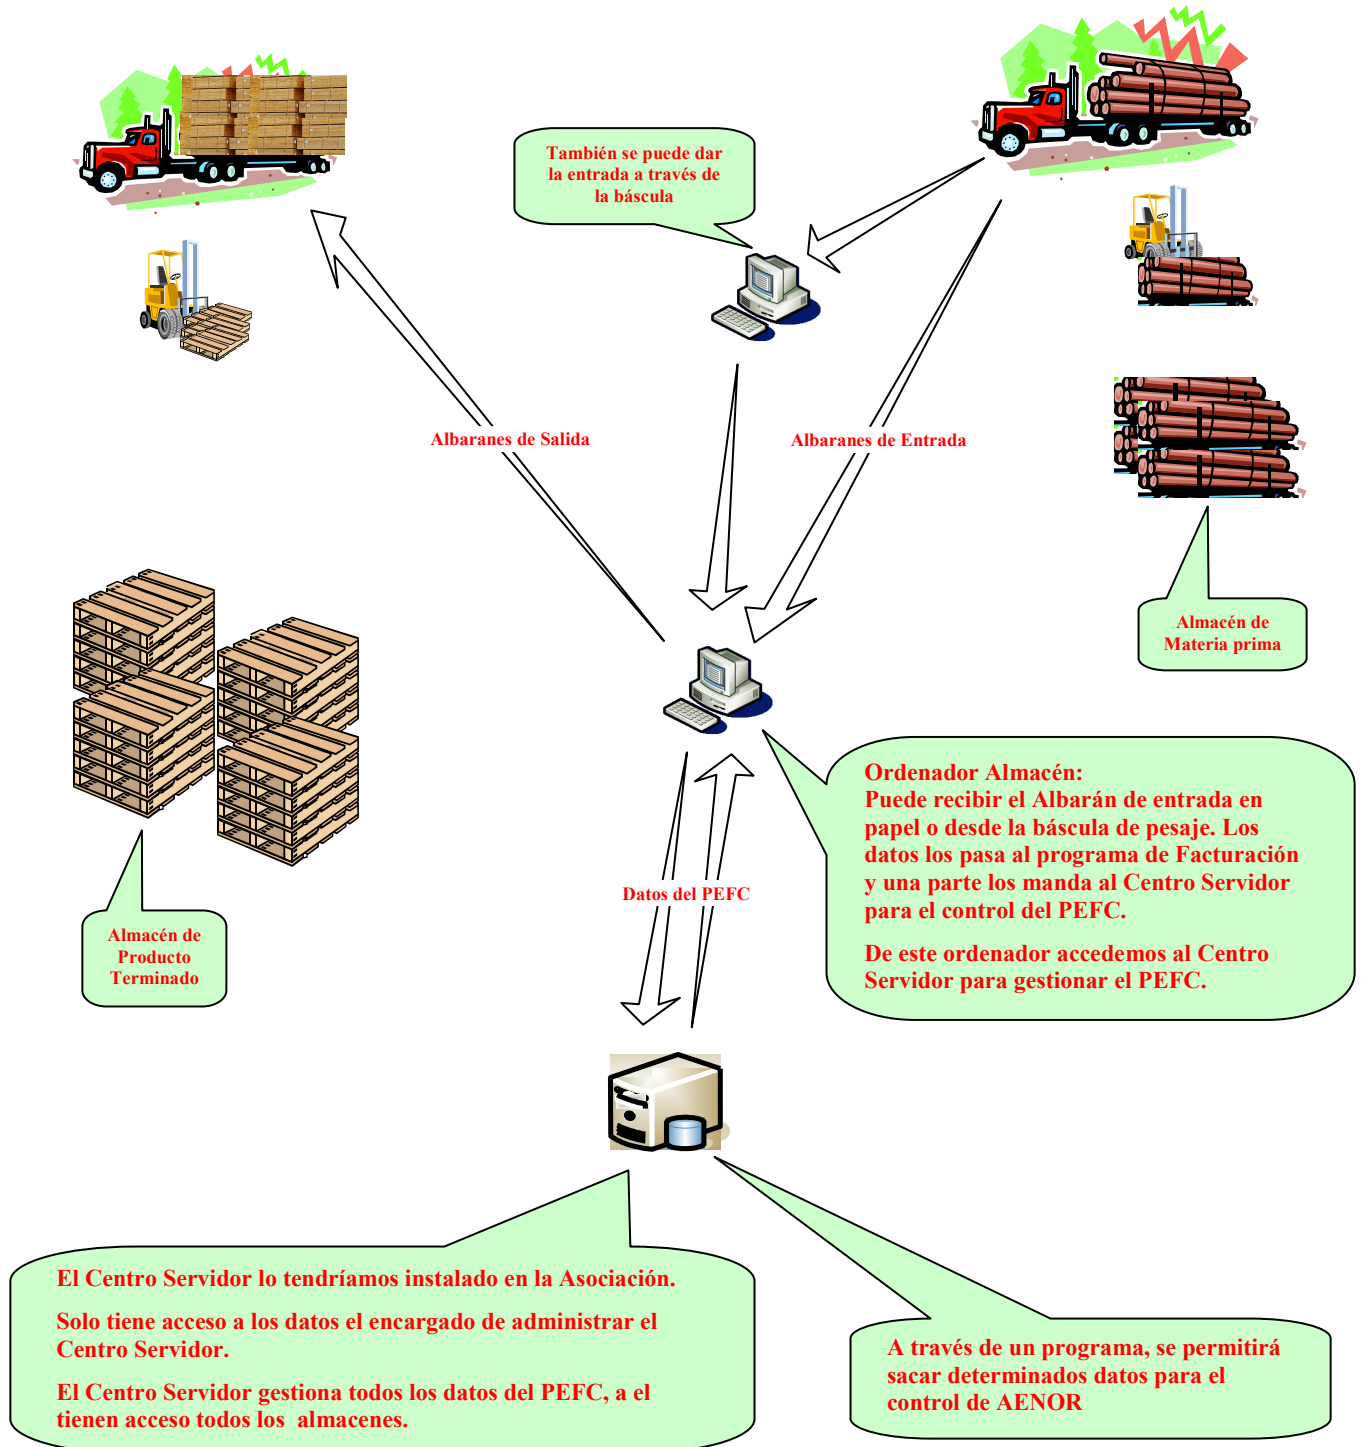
También se puede dar la entrada a través de la báscula

Albaranes de Salida

Albaranes de Entrada

Almacén de Materia prima

Ordenador Almacén:
Puede recibir el Albarán de entrada en papel o desde la báscula de pesaje. Los datos los pasa al programa de Facturación y una parte los manda al Centro Servidor para el control del PEFC.

De este ordenador accedemos al Centro Servidor para gestionar el PEFC.

Datos del PEFC

Almacén de Producto Terminado

El Centro Servidor lo tendríamos instalado en la Asociación.

Solo tiene acceso a los datos el encargado de administrar el Centro Servidor.

El Centro Servidor gestiona todos los datos del PEFC, a el tienen acceso todos los almacenes.

A través de un programa, se permitirá sacar determinados datos para el control de AENOR